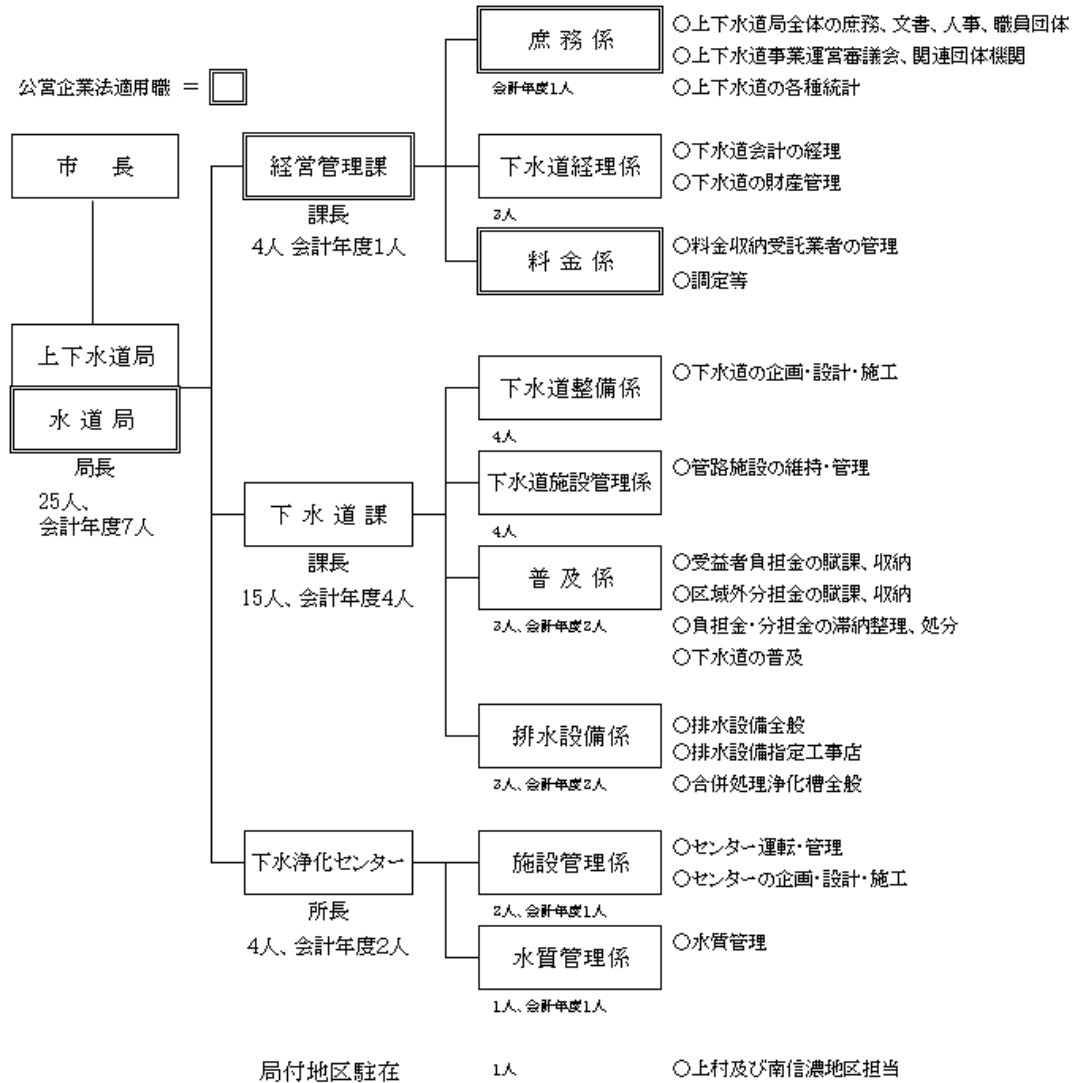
公営企業法適用職 ＝

市　長

上下水道局

水 道 局

局長

25人、
会計年度7人

経営管理課

課長

4人 会計年度1人

庶 務 係

会計年度1人

○上下水道局全体の庶務、文書、人事、職員団体
○上下水道事業運営審議会、関連団体機関
○上下水道の各種統計

下水道経理係

3人

○下水道会計の経理
○下水道の財産管理

料 金 係

○料金収納受託業者の管理
○調定等

下 水 道 課

課長

15人、会計年度4人

下水道整備係

4人

○下水道の企画・設計・施工

下水道施設管理係

4人

○管路施設の維持・管理

普 及 係

3人、会計年度2人

○受益者負担金の賦課、収納
○区域外分担金の賦課、収納
○負担金・分担金の滞納整理、処分
○下水道の普及

排水設備係

3人、会計年度2人

○排水設備全般
○排水設備指定工事店
○合併処理浄化槽全般

下水浄化センター

所長

4人、会計年度2人

施設管理係

2人、会計年度1人

○センター運転・管理
○センターの企画・設計・施工

水質管理係

1人、会計年度1人

○水質管理

局付地区駐在　1人　○上村及び南信濃地区担当